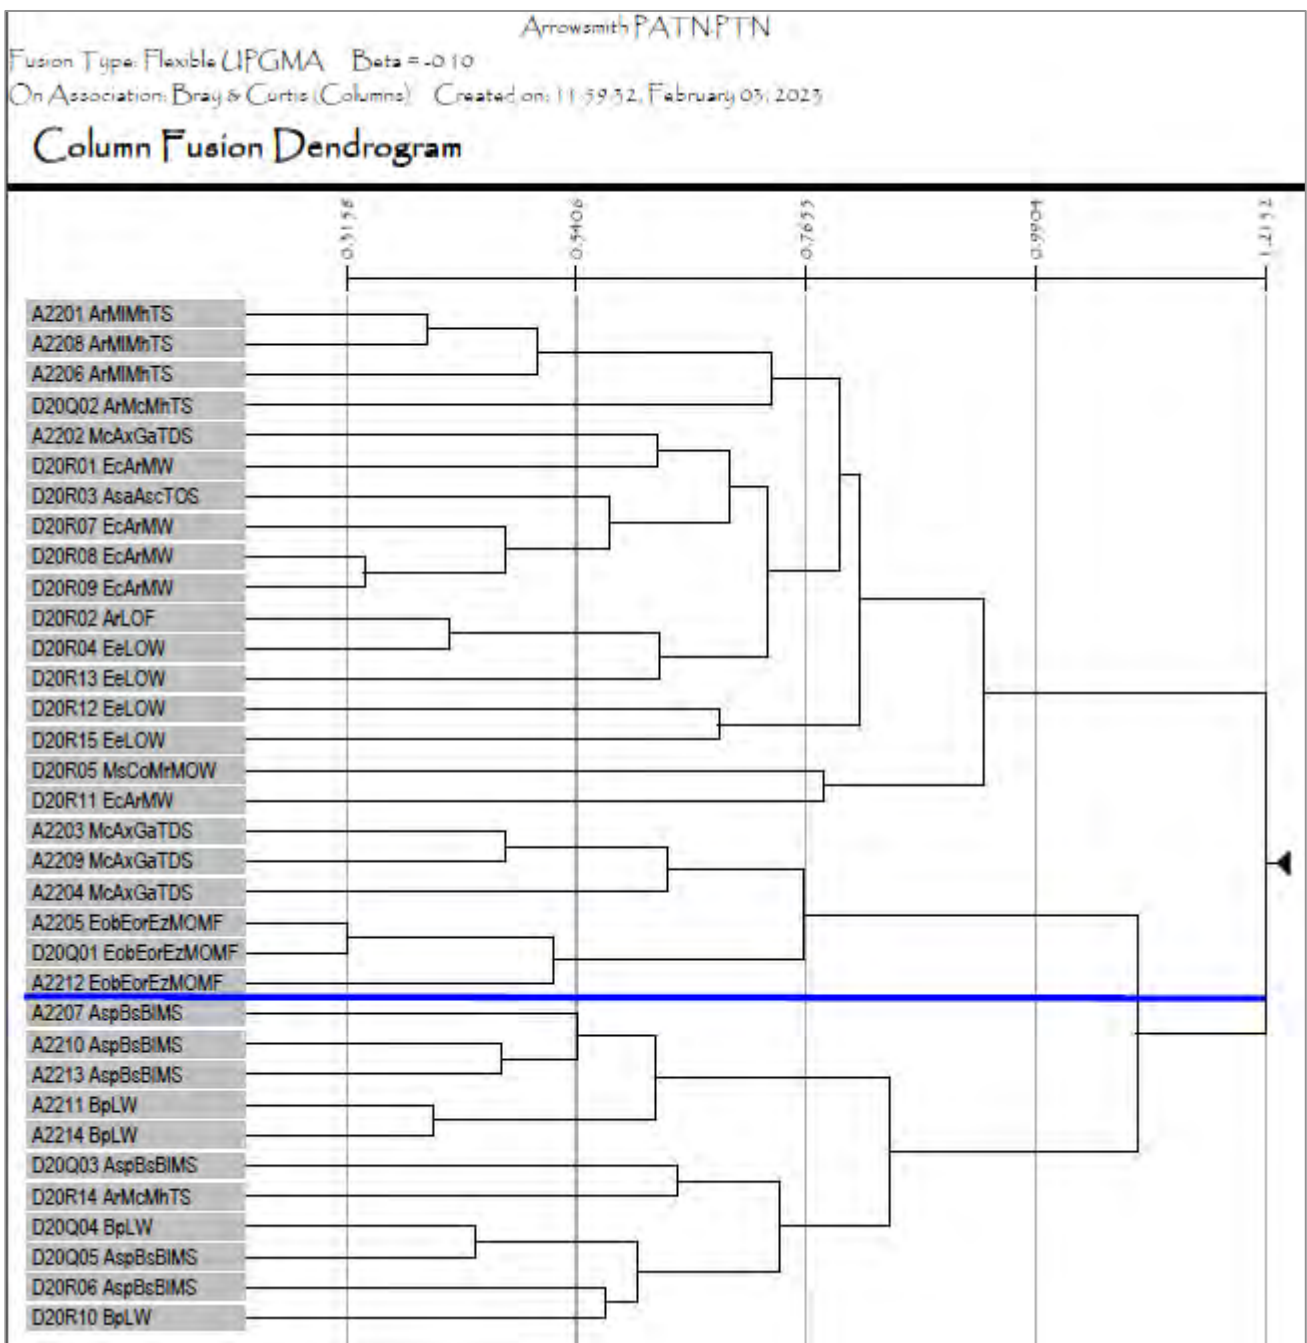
Arrowsmith PATN PTN
Fusion Type: Flexible UPGMA Beta = -0.10
On Association: Bray & Curtis (Columns) Created on: 11:59:32, February 03, 2023

Column Fusion Dendrogram

0.3158
0.5406
0.7655
0.9904
1.2152

A2201 ArMIMhTS
A2208 ArMIMhTS
A2206 ArMIMhTS
D20Q02 ArMcMhTS
A2202 McAxGaTDS
D20R01 EcArMW
D20R03 AsaAscTOS
D20R07 EcArMW
D20R08 EcArMW
D20R09 EcArMW
D20R02 ArLOF
D20R04 EeLOW
D20R13 EeLOW
D20R12 EeLOW
D20R15 EeLOW
D20R05 MsCoMrMOW
D20R11 EcArMW
A2203 McAxGaTDS
A2209 McAxGaTDS
A2204 McAxGaTDS
A2205 EobEorEzMOMF
D20Q01 EobEorEzMOMF
A2212 EobEorEzMOMF
A2207 AspBsBIMS
A2210 AspBsBIMS
A2213 AspBsBIMS
A2211 BpLW
A2214 BpLW
D20Q03 AspBsBIMS
D20R14 ArMcMhTS
D20Q04 BpLW
D20Q05 AspBsBIMS
D20R06 AspBsBIMS
D20R10 BpLW